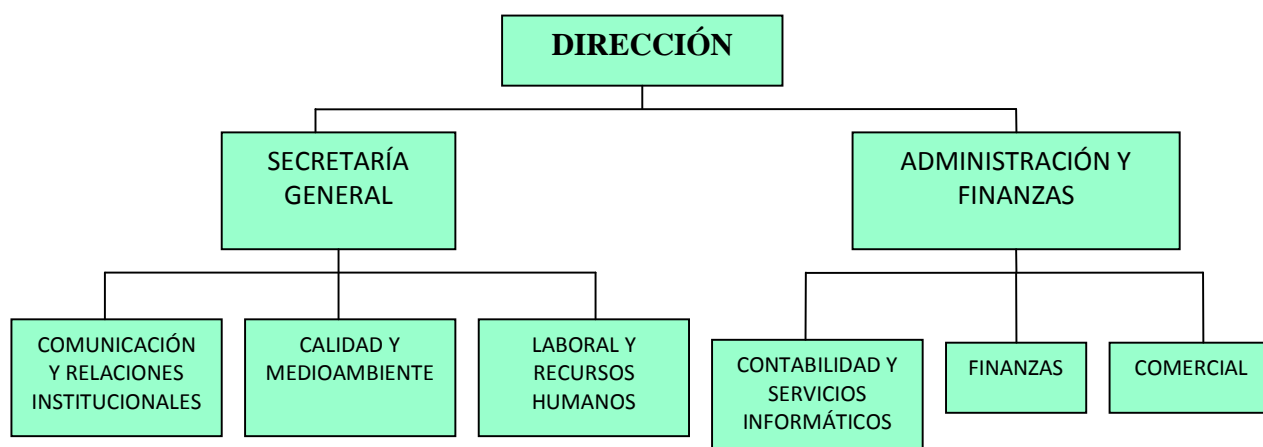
DIRECCIÓN

SECRETARÍA GENERAL

ADMINISTRACIÓN Y FINANZAS

COMUNICACIÓN Y RELACIONES INSTITUCIONALES

CALIDAD Y MEDIOAMBIENTE

LABORAL Y RECURSOS HUMANOS

CONTABILIDAD Y SERVICIOS INFORMÁTICOS

FINANZAS

COMERCIAL